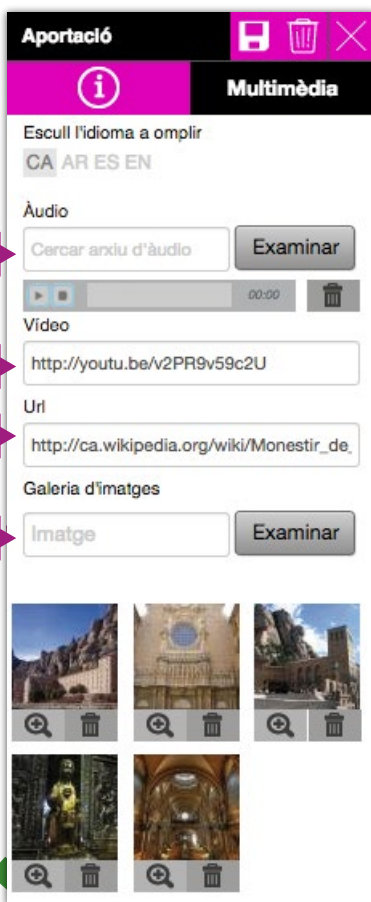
Aportació

Multimèdia

Escull l'idioma a omplir

CA AR ES EN

Àudio

Cercar arxiu d'àudio

Examinar

00:00

Vídeo

http://youtu.be/v2PR9v59c2U

Url

http://ca.wikipedia.org/wiki/Monestir_de_

Galeria d'imatges

Imatge

Examinar